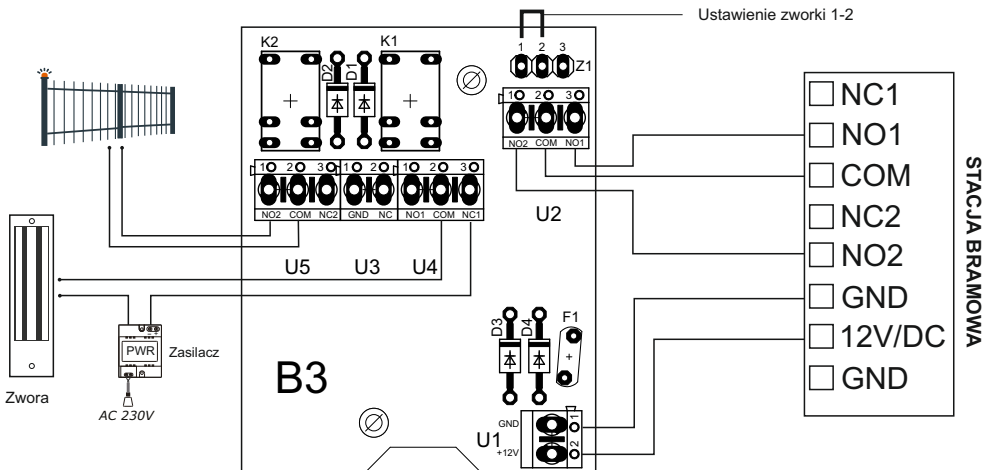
Ustawienie zworki 1-2

K2 K1 D2 D1

1 2 3 Z1

1 2 3
NO2 COM NO1

1 2 3 1 2 1 2 3
NO2 COM NC2 GND NC NO1 COM NC1

U2

U5 U3 U4

NC1
NO1
COM
NC2
NO2
GND
12V/DC
GND

STACJA BRAMOWA

D3 D4 F1
+

PWR
Zasilacz

B3

Zwora

AC 230V

GND
U1
+12V
1
2